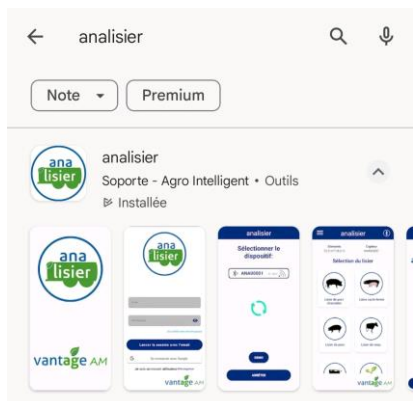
analisier

Note

Premium

ana lisier

analisier

Soporte - Agro Intelligent • Outils

Installée

ana lisier

vantage AM

ana lisier

Lancer la session avec l'outil

vantage AM

analisier

Sélectionner le dispositif:

ANA00001

analisier

Sélection du lisier

vantage AM